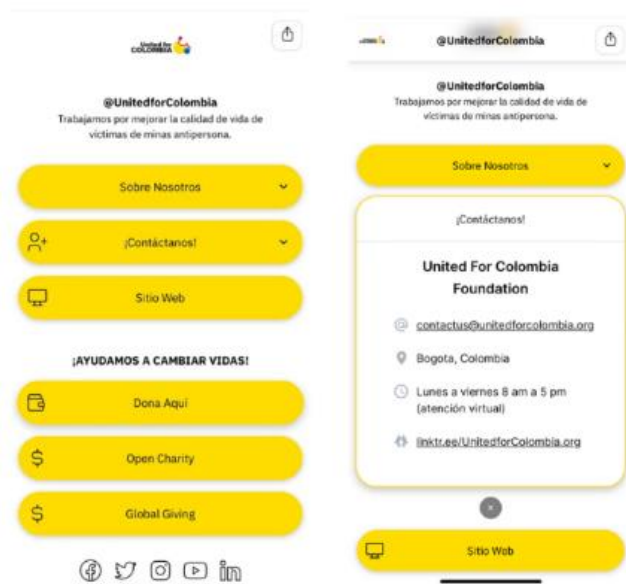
United for COLOMBIA

@UnitedforColombia
Trabajamos por mejorar la calidad de vida de víctimas de minas antipersona.

Sobre Nosotros

¡Contáctanos!

Sitio Web

¡AYUDAMOS A CAMBIAR VIDAS!

Dona Aquí

Open Charity

Global Giving

@UnitedforColombia

@UnitedforColombia
Trabajamos por mejorar la calidad de vida de víctimas de minas antipersona.

Sobre Nosotros

¡Contáctanos!

United For Colombia Foundation

contactus@unitedforcolombia.org

Bogota, Colombia

Lunes a viernes 8 am a 5 pm (atención virtual)

linktr.ee/UnitedforColombia.org

Sitio Web